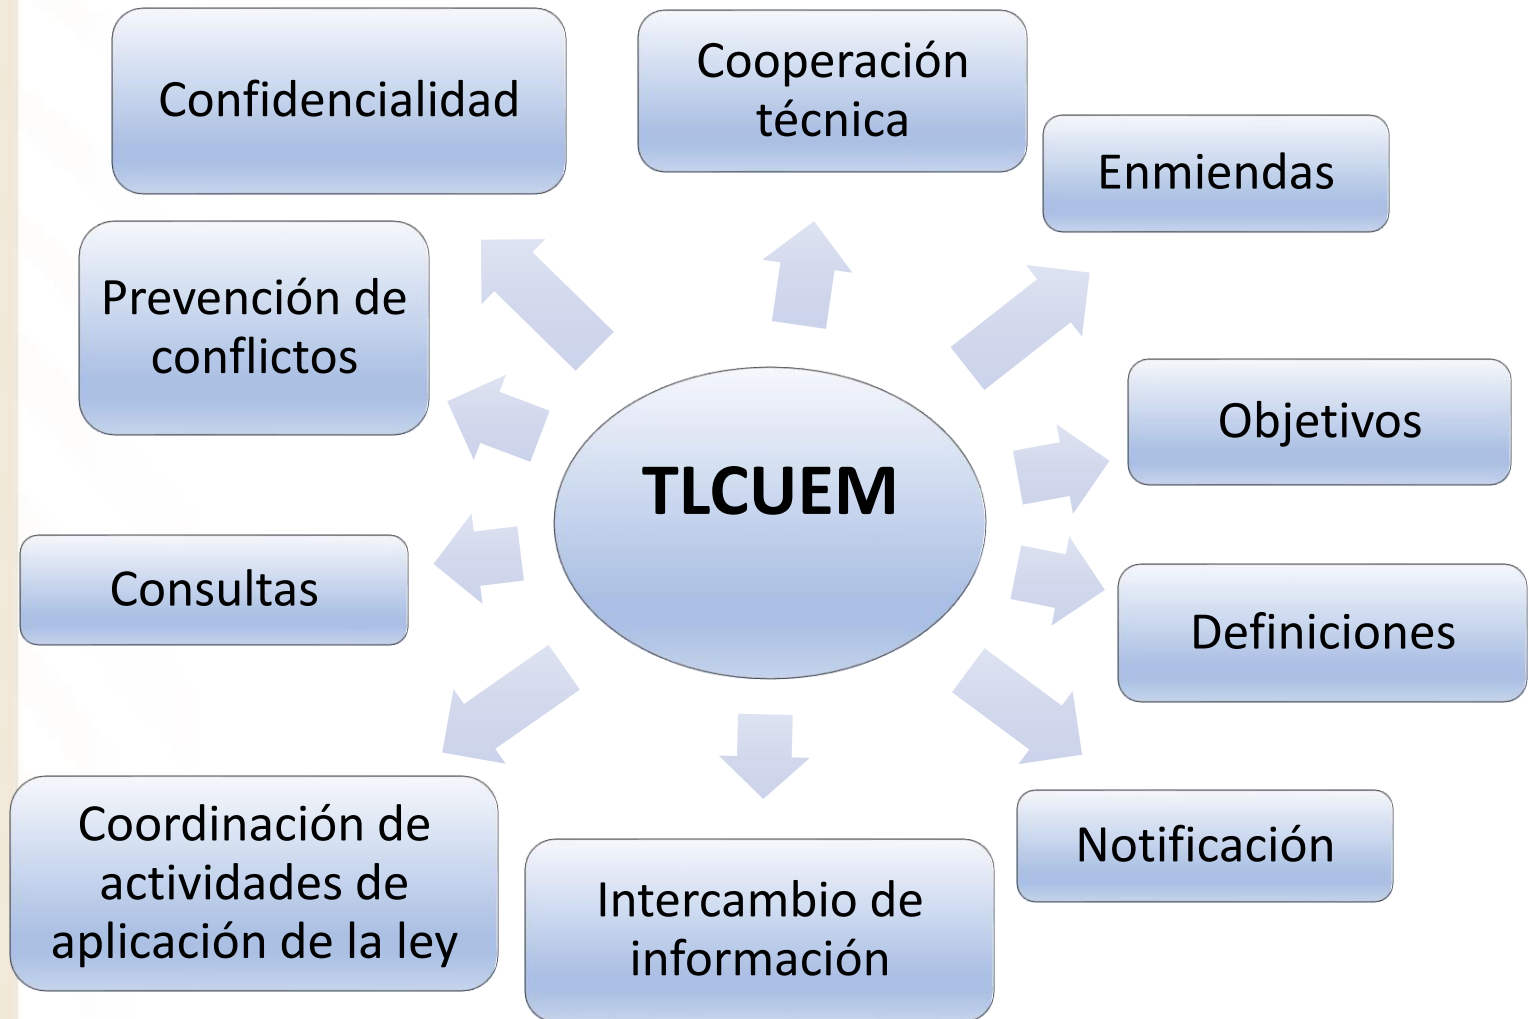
TLCUEM

Cooperación técnica

Enmiendas

Objetivos

Definiciones

Notificación

Intercambio de información

Coordinación de actividades de aplicación de la ley

Consultas

Prevención de conflictos

Confidencialidad